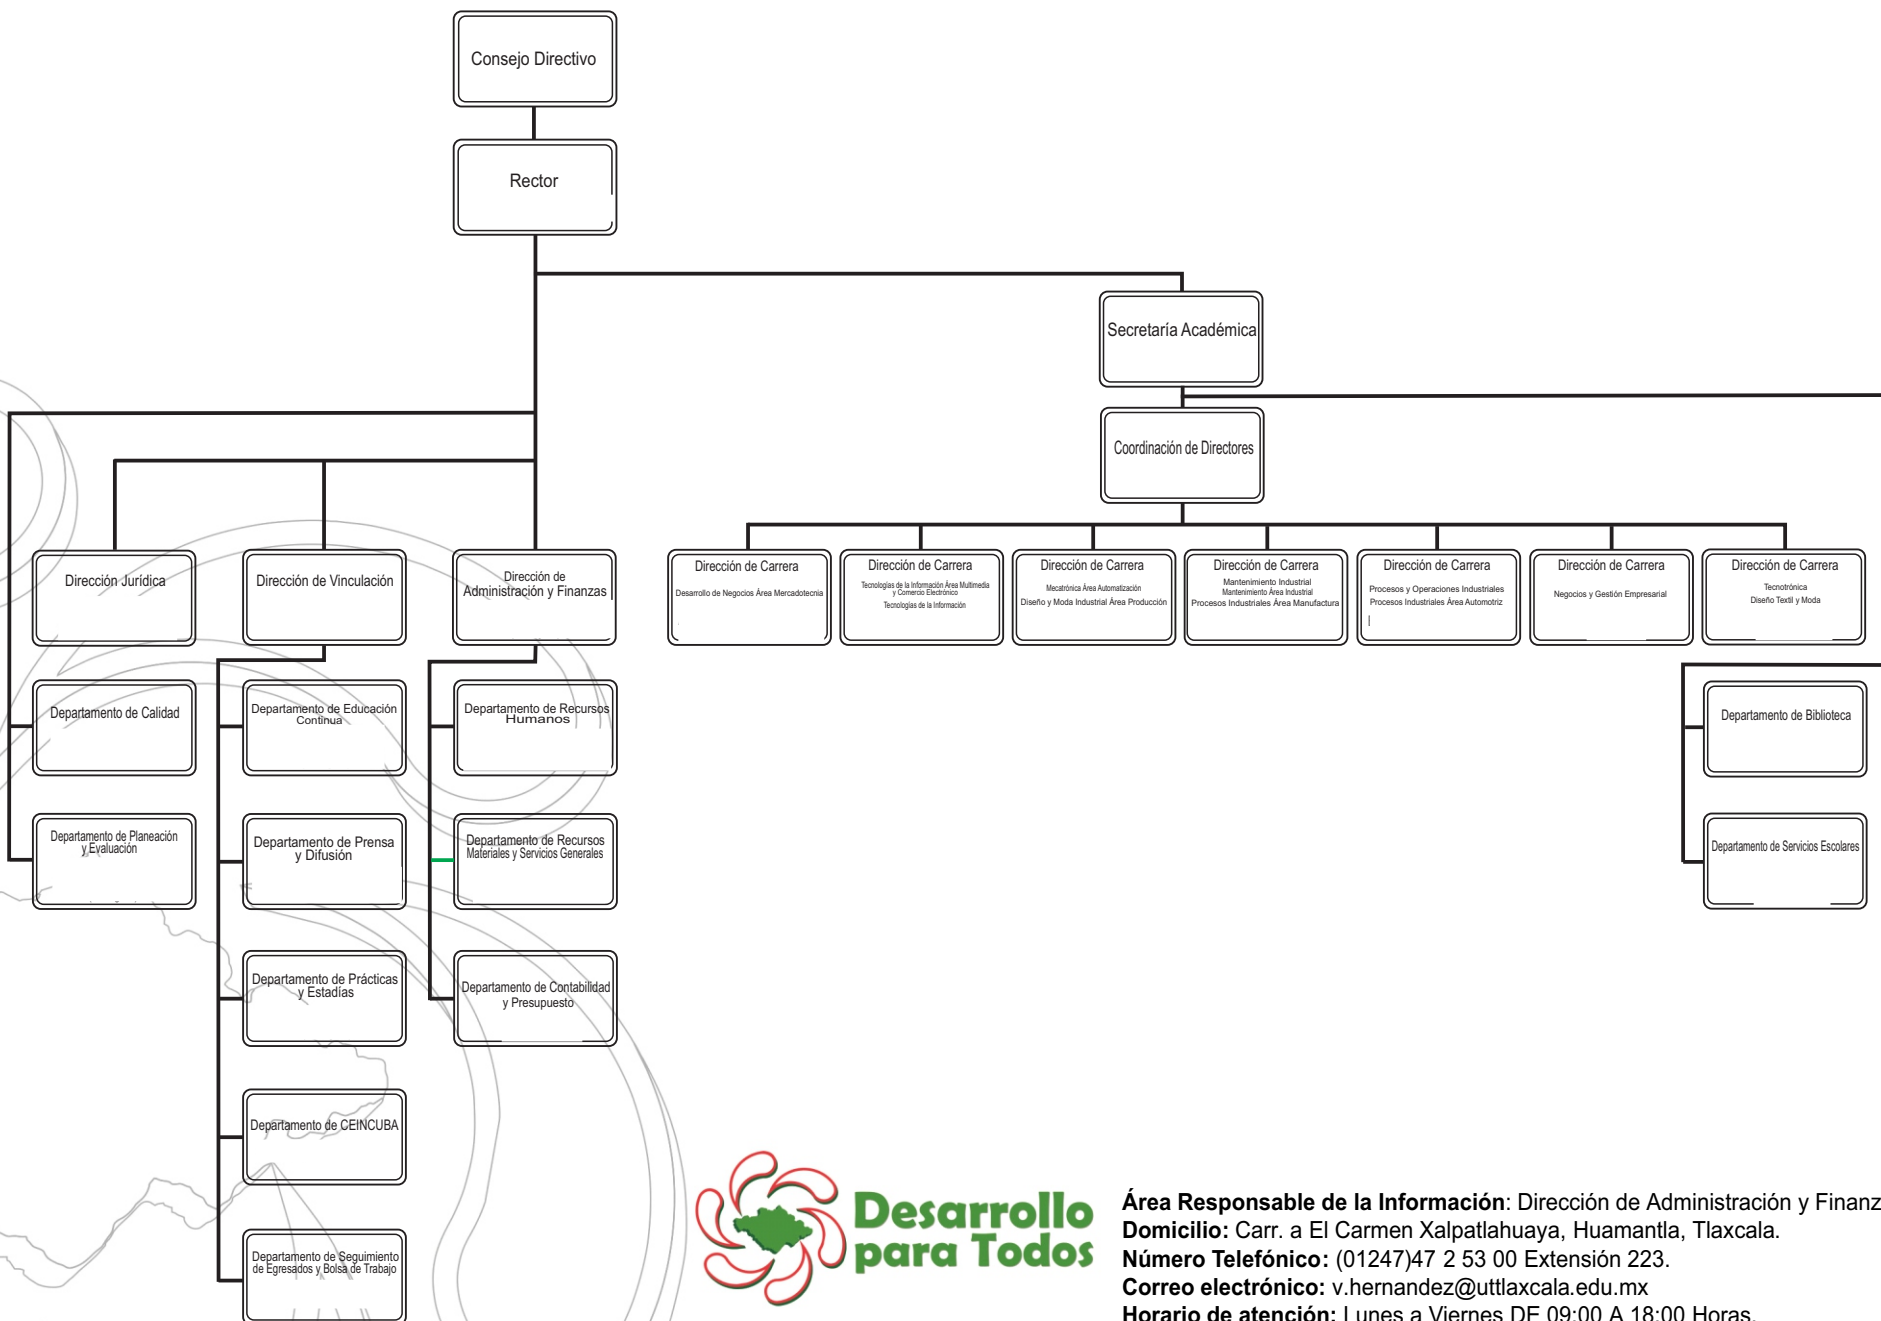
Consejo Directivo

Rector

Secretaría Académica

Coordinación de Directores

Dirección Jurídica

Dirección de Vinculación

Dirección de Administración y Finanzas

Dirección de Carrera
Desarrollo de Negocios Área Mercadotecnia

Dirección de Carrera
Tecnologías de la Información Área Multimedia y Comercio Electrónico
Tecnologías de la Información

Dirección de Carrera
Mecatrónica Área Automatización
Diseño y Moda Industrial Área Producción

Dirección de Carrera
Mantenimiento Industrial
Mantenimiento Área Industrial
Procesos Industriales Área Manufactura

Dirección de Carrera
Procesos y Operaciones Industriales
Procesos Industriales Área Automotriz

Dirección de Carrera
Negocios y Gestión Empresarial

Dirección de Carrera
Tecnotrónica
Diseño Textil y Moda

Departamento de Calidad

Departamento de Planeación y Evaluación

Departamento de Educación Continua

Departamento de Prensa y Difusión

Departamento de Prácticas y Estadías

Departamento de CEINCUBA

Departamento de Seguimiento de Egresados y Bolsa de Trabajo

Departamento de Recursos Humanos

Departamento de Recursos Materiales y Servicios Generales

Departamento de Contabilidad y Presupuesto

Departamento de Biblioteca

Departamento de Servicios Escolares

Desarrollo para Todos

**Área Responsable de la Información**: Dirección de Administración y Finanz
**Domicilio:** Carr. a El Carmen Xalpatlahuaya, Huamantla, Tlaxcala.
**Número Telefónico:** (01247)47 2 53 00 Extensión 223.
**Correo electrónico:** v.hernandez@uttlaxcala.edu.mx
**Horario de atención:** Lunes a Viernes DE 09:00 A 18:00 Horas.